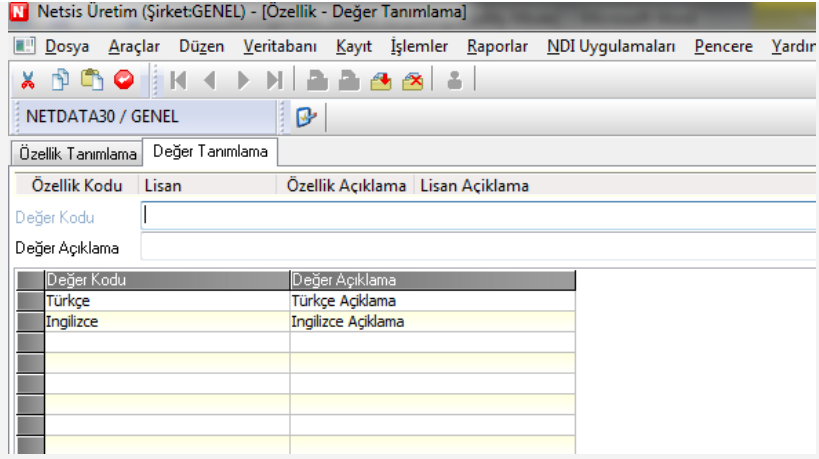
N Netsis Üretim (Şirket:GENEL) - [Özellik - Değer Tanımlama]

Dosya Araçlar Düzen Veritabanı Kayıt İşlemler Raporlar NDI Uygulamaları Pencere Yardır

NETDATA30 / GENEL

Özellik Tanımlama Değer Tanımlama

Özellik Kodu Lisan Özellik Açıklama Lisan Açıklama

Değer Kodu

Değer Açıklama

| Değer Kodu | Değer Açıklama |
|---|---|
| Türkçe | Türkçe Açıklama |
| Ingilizce | Ingilizce Açıklama |
| | |
| | |
| | |
| | |
| | |
| | |